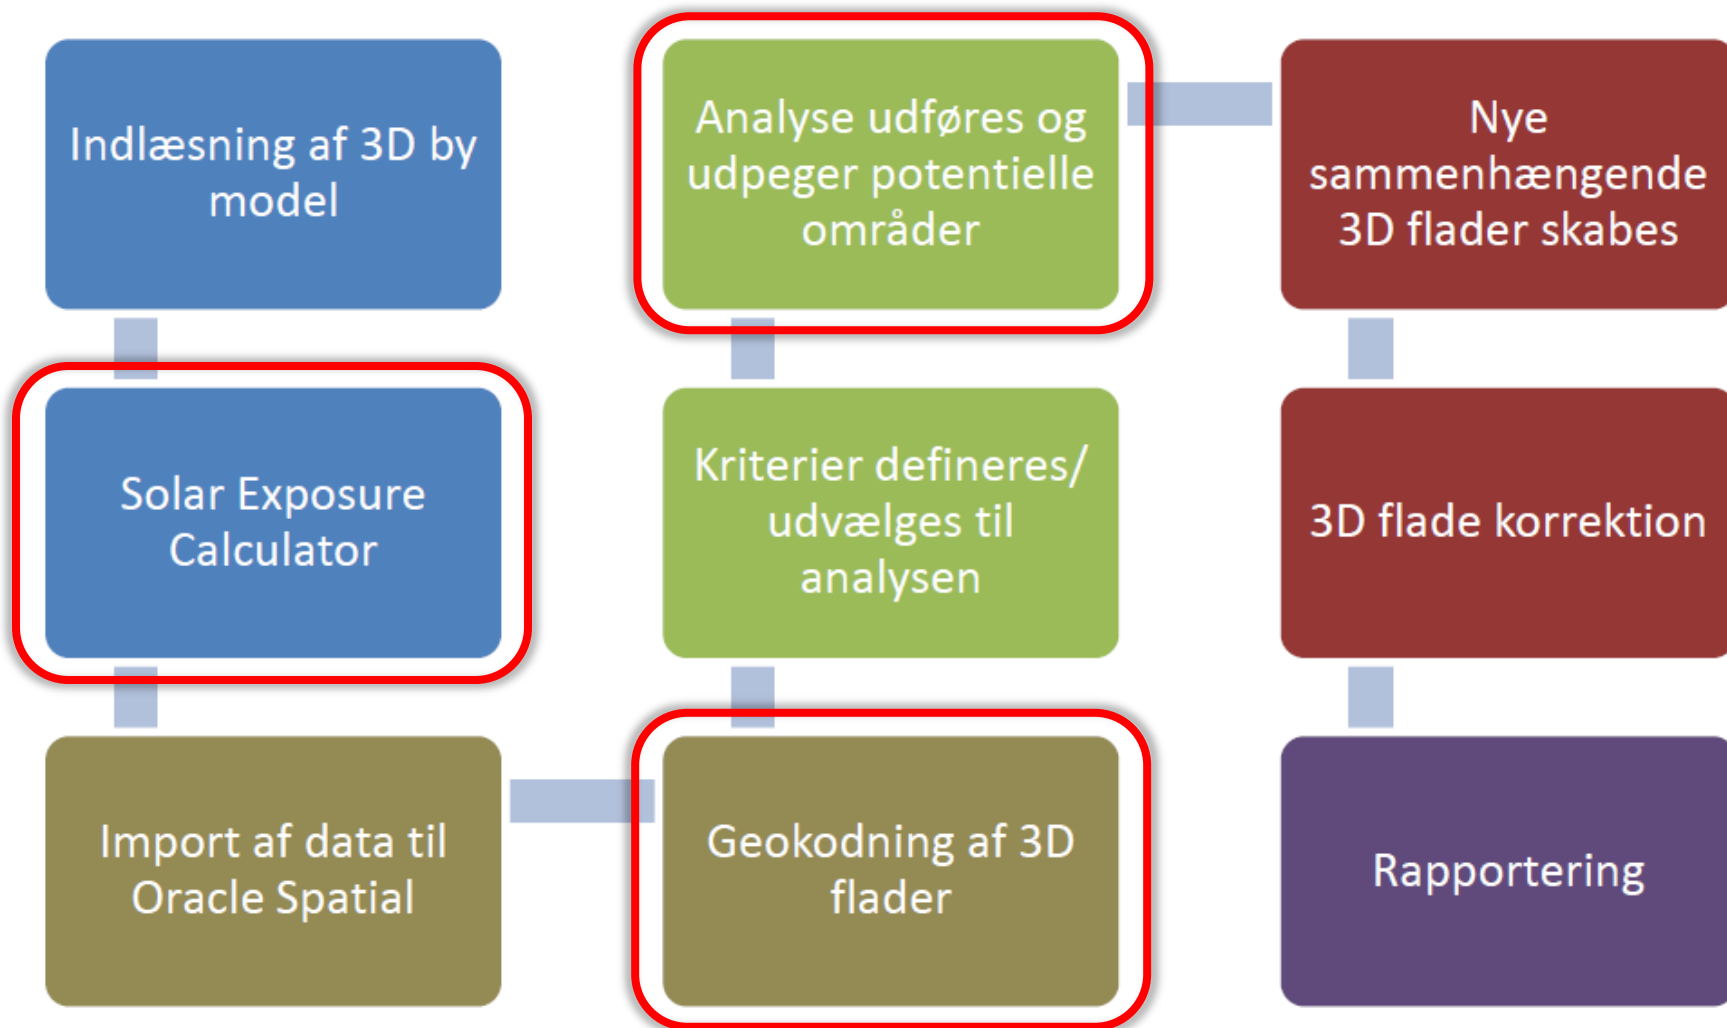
Indlæsning af 3D by model

Solar Exposure Calculator

Import af data til Oracle Spatial

Geokodning af 3D flader

Kriterier defineres/ udvælges til analysen

Analyse udføres og udpeger potentielle områder

Nye sammenhængende 3D flader skabes

3D flade korrektion

Rapportering